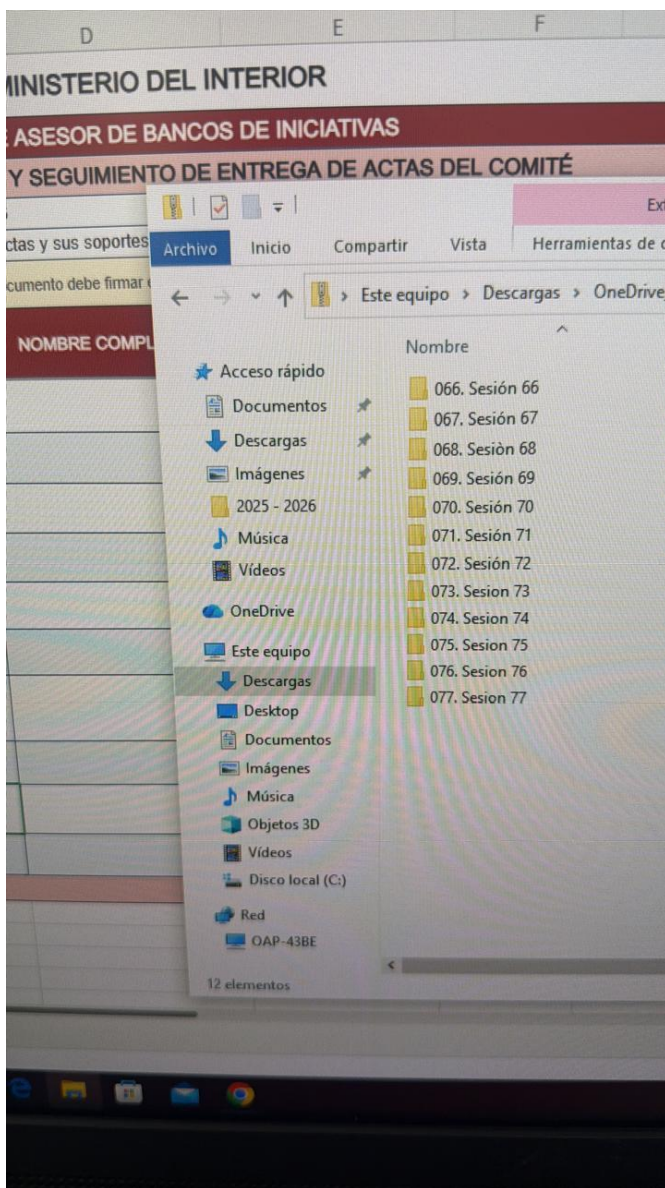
D
E
F
MINISTERIO DEL INTERIOR
ASESOR DE BANCOS DE INICIATIVAS
Y SEGUIMIENTO DE ENTREGA DE ACTAS DEL COMITÉ
ctas y sus soportes
cumento debe firmar
NOMBRE COMPL

Ex
Archivo
Inicio
Compartir
Vista
Herramientas de
Este equipo > Descargas > OneDrive

Acceso rápido
Documentos
Descargas
Imágenes
2025 - 2026
Música
Vídeos
OneDrive
Este equipo
Descargas
Desktop
Documentos
Imágenes
Música
Objetos 3D
Vídeos
Disco local (C:)
Red
OAP-43BE

Nombre
066. Sesión 66
067. Sesión 67
068. Sesiòn 68
069. Sesión 69
070. Sesión 70
071. Sesión 71
072. Sesión 72
073. Sesion 73
074. Sesion 74
075. Sesion 75
076. Sesion 76
077. Sesion 77

12 elementos